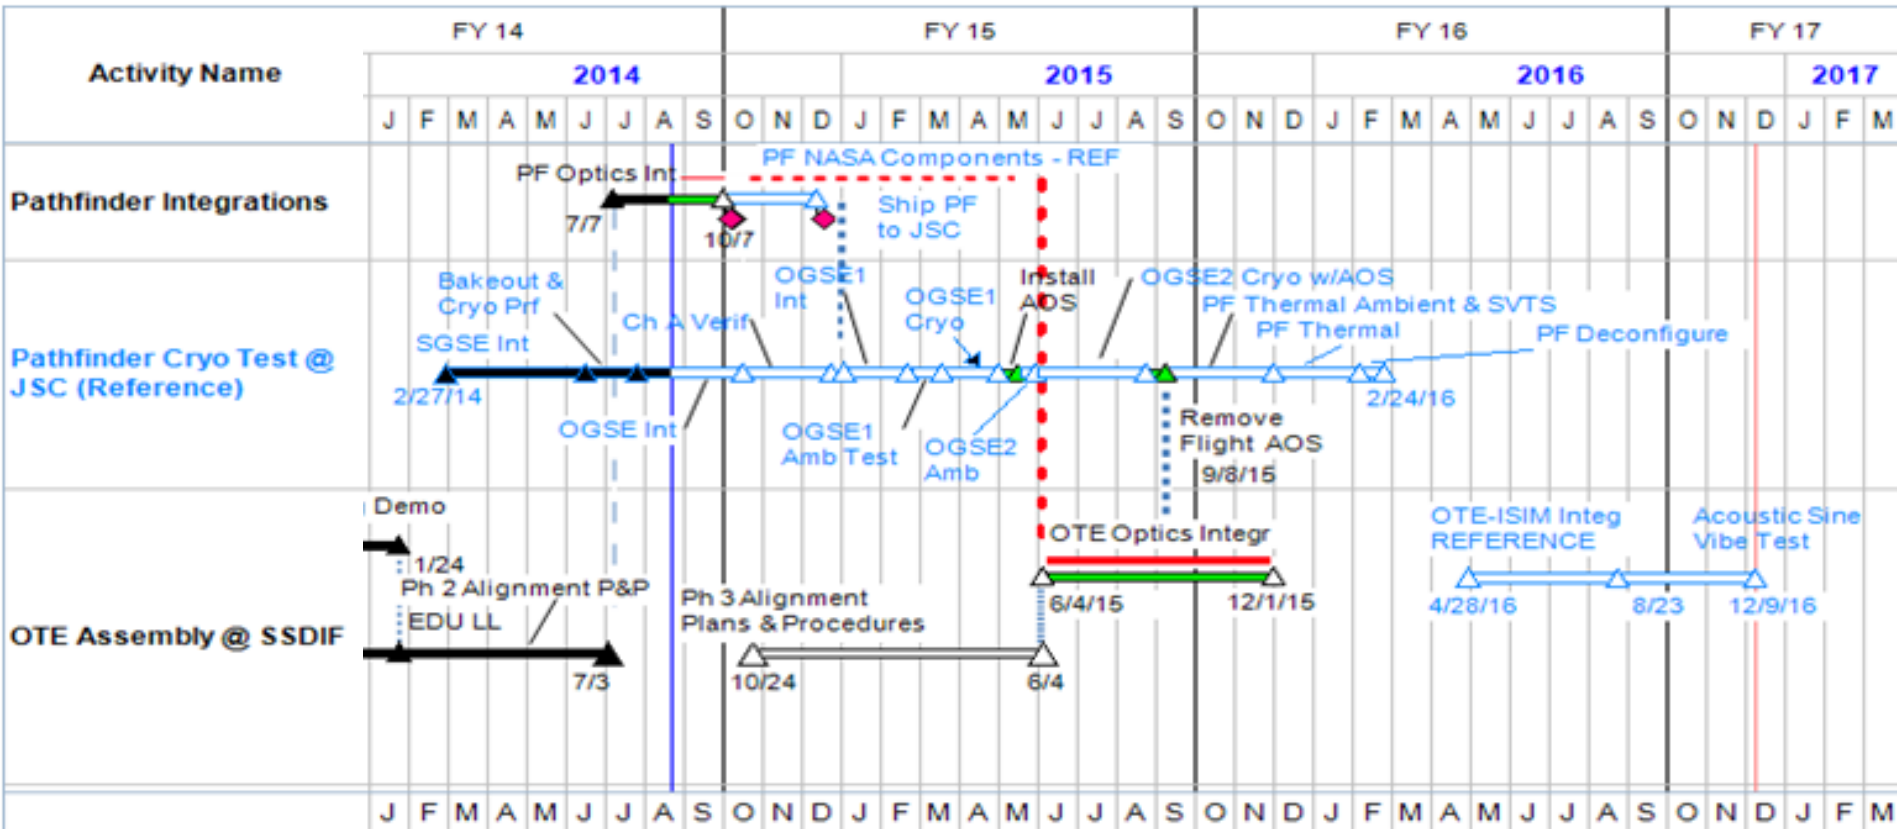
| Activity Name | FY 14 | FY 15 | FY 16 | FY 17 |
|---|---|---|---|---|
| | 2014 | 2015 | 2016 | 2017 |
| | J F M A M J J A S | O N D J F M A M J J A S | O N D J F M A M J J A S | O N D J F M |

Pathfinder Integrations

PF Optics Int

PF NASA Components - REF

7/7

10/7

Ship PF to JSC

Pathfinder Cryo Test @ JSC (Reference)

Bakeout & Cryo Prf

SGSE Int

Ch A Verif

OGSE1 Int

OGSE1 Cryo

Install AOS

OGSE2 Cryo w/AOS

PF Thermal Ambient & SVTS

PF Thermal

PF Deconfigure

2/27/14

2/24/16

OGSE Int

OGSE1 Amb Test

OGSE2 Amb

Remove Flight AOS

9/8/15

OTE Assembly @ SSDIF

Demo

1/24

Ph 2 Alignment P&P

EDU LL

7/3

Ph 3 Alignment Plans & Procedures

10/24

6/4

OTE Optics Integr

6/4/15

12/1/15

OTE-ISIM Integ REFERENCE

4/28/16

8/23

12/9/16

Acoustic Sine Vibe Test

J F M A M J J A S O N D J F M A M J J A S O N D J F M A M J J A S O N D J F M